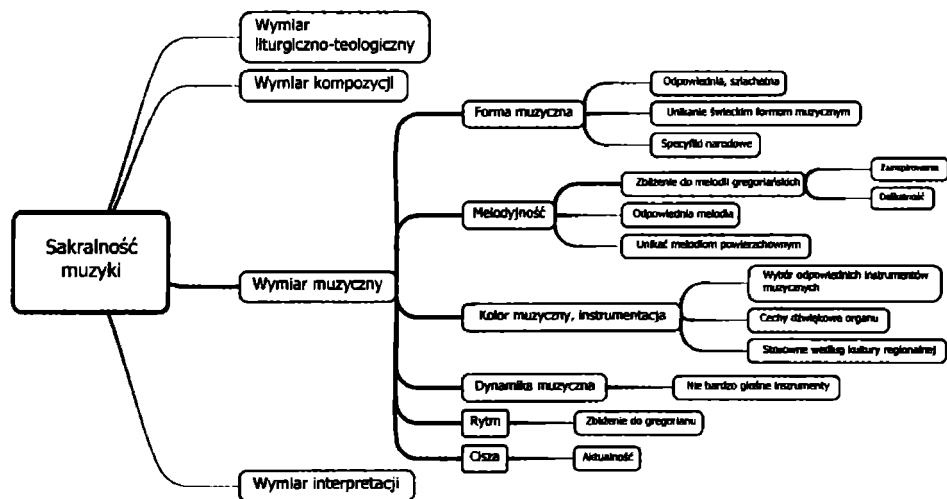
Sakralność muzyki

Wymiar liturgiczno-teologiczny

Wymiar kompozycji

Wymiar muzyczny

Forma muzyczna

Odpowiednia, szlachetna

Unikanie świeckim formom muzycznym

Specyfiki narodowe

Melodyjność

Zbliżenie do melodii gregoriańskich

Zainspirowana

Dalluzność

Odpowiednia melodia

Unikać melodiom powierzchownym

Kolor muzyczny, instrumentacja

Wybór odpowiednich instrumentów muzycznych

Cechy dźwiękowe organu

Stosowne według kultury regionalnej

Dynamika muzyczna

Nie bardzo głośne instrumenty

Rytm

Zbliżenie do gregorianu

Cisza

Aktualność

Wymiar interpretacji